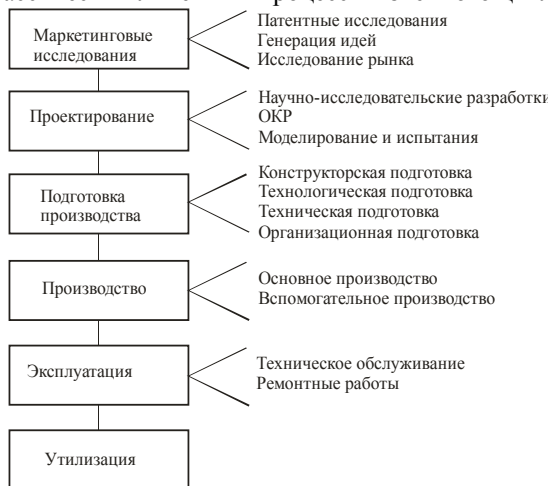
Маркетинговые исследования

Патентные исследования
Генерация идей
Исследование рынка

Проектирование

Научно-исследовательские разработки
ОКР
Моделирование и испытания

Подготовка производства

Конструкторская подготовка
Технологическая подготовка
Техническая подготовка
Организационная подготовка

Производство

Основное производство
Вспомогательное производство

Эксплуатация

Техническое обслуживание
Ремонтные работы

Утилизация